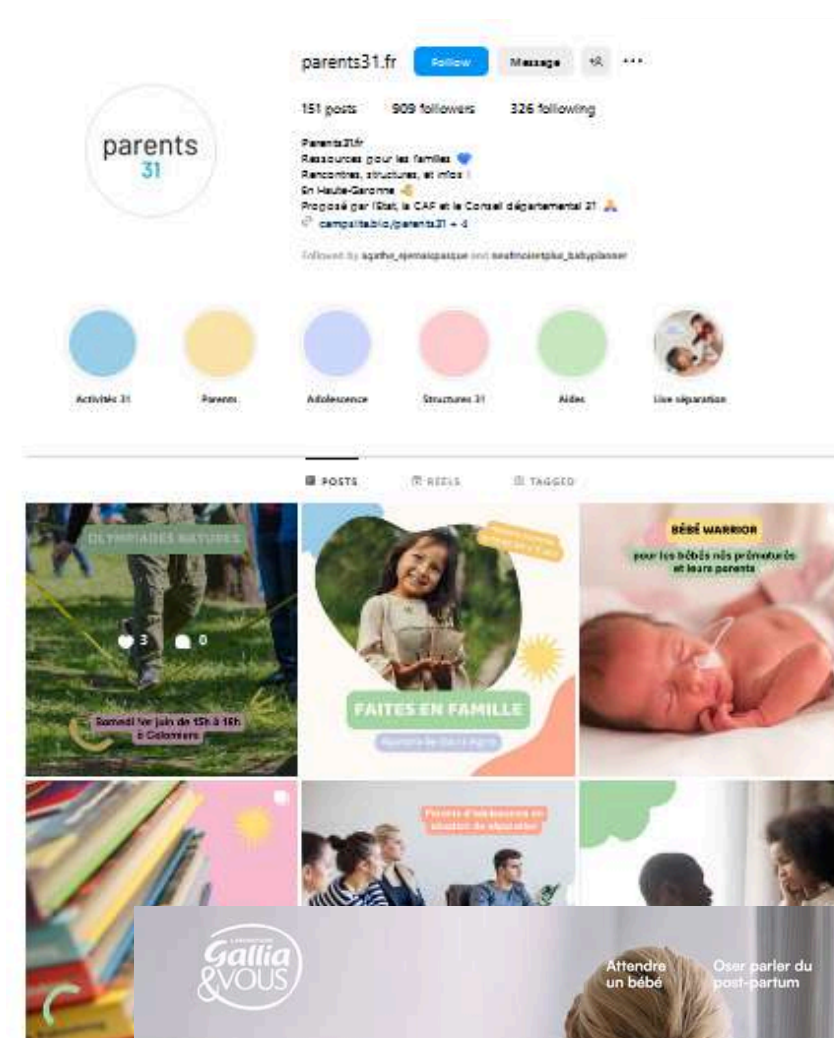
parents31.fr Follow Message ···

151 posts 909 followers 326 following

parents 31

Parents31.fr
Ressources pour les familles 💙
Rencontres, structures, et infos !
En Haute-Garonne 👍
Proposé par l'Etat, la CAF et le Conseil départemental 31 🙏
campsite.bio/parents31 + 4

Followed by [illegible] and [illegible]

Activités 31 Parents Adolescence Structures 31 Aides Live séparation

POSTS REELS TAGGED

OLYMPIADES NATURES

3 0

Samedi 1er juin de 15h à 18h à Colomiers

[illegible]

FAITES EN FAMILLE

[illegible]

BÉBÉ WARRIOR

pour les bébés nés prématurés et leurs parents

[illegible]

Gallia &VOUS

Attendre un bébé

Oser parler du post-partum